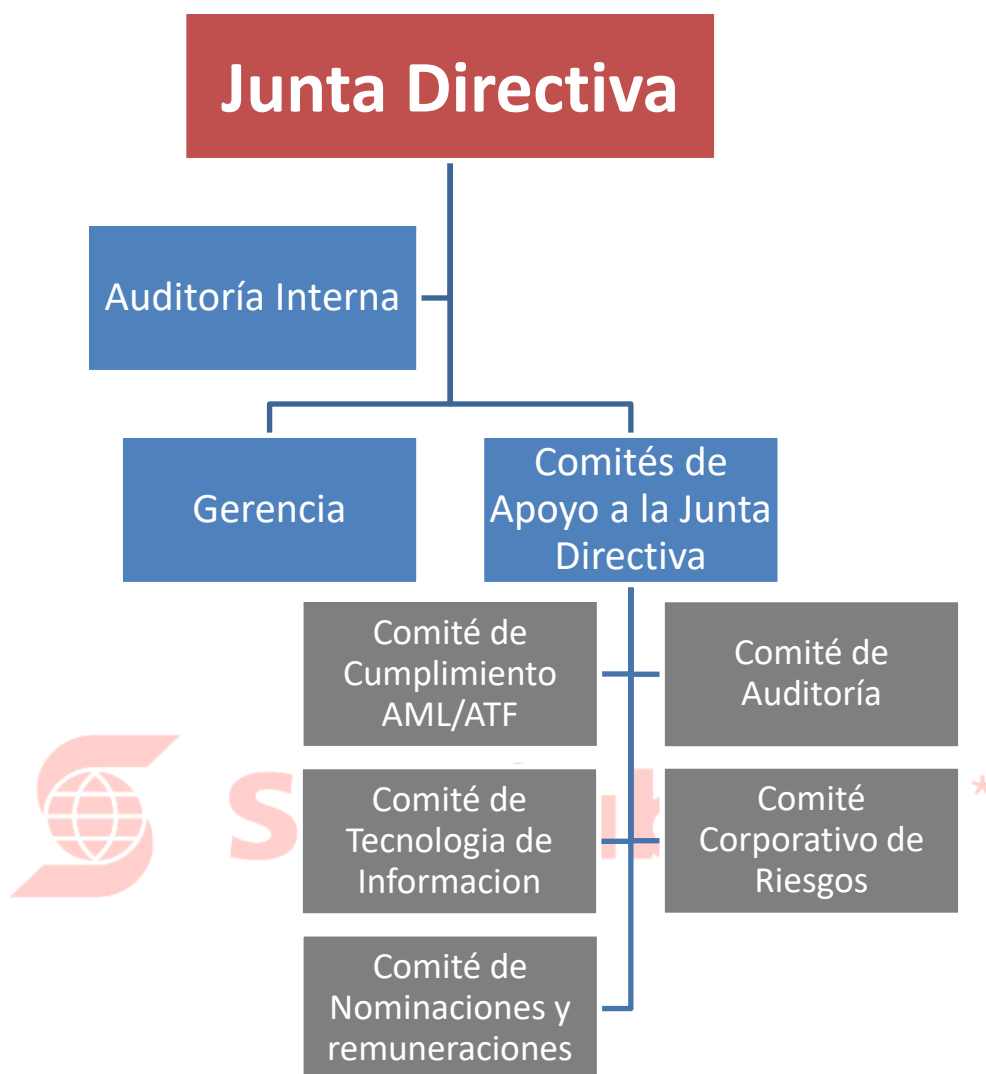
Junta Directiva

Auditoría Interna

Gerencia

Comités de Apoyo a la Junta Directiva

Comité de Cumplimiento AML/ATF

Comité de Auditoría

Comité de Tecnologia de Informacion

Comité Corporativo de Riesgos

Comité de Nominaciones y remuneraciones